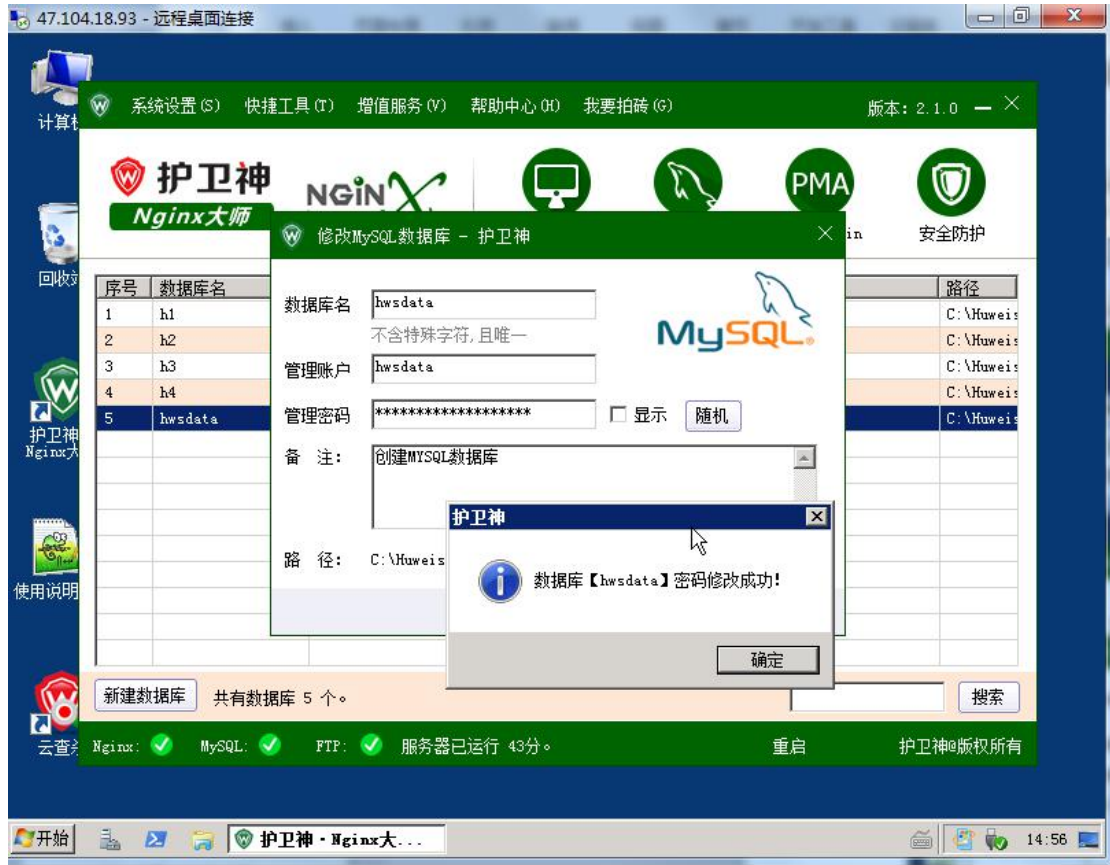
47.104.18.93 - 远程桌面连接

计算机

回收站

护卫神 Nginx大

使用说明

云查杀

系统设置(S) 快捷工具(T) 增值服务(V) 帮助中心(H) 我要拍砖(G) 版本: 2.1.0

护卫神
Nginx大师

NGINX

PMA

in 安全防护

| 序号 | 数据库名 | 路径 |
|---|---|---|
| 1 | h1 | C:\Huweis |
| 2 | h2 | C:\Huweis |
| 3 | h3 | C:\Huweis |
| 4 | h4 | C:\Huweis |
| 5 | hwsdata | C:\Huweis |

修改MySQL数据库 - 护卫神

数据库名 hwsdata
不含特殊字符,且唯一
管理账户 hwsdata
管理密码 ******************* ☐ 显示 随机
备 注: 创建MYSQL数据库
路 径: C:\Huweis

MySQL

护卫神
数据库【hwsdata】密码修改成功!
确定

新建数据库 共有数据库 5 个。 搜索

Nginx: MySQL: FTP: 服务器已运行 43分。 重启 护卫神@版权所有

开始 护卫神 · Nginx大... 14:56